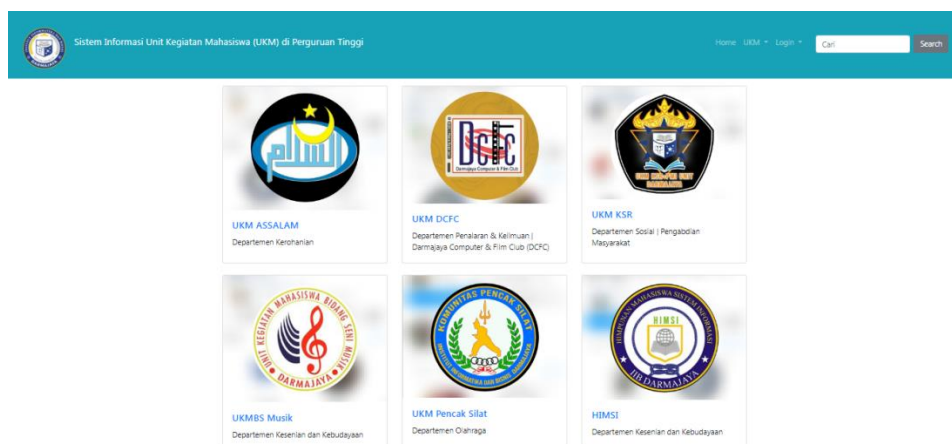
Sistem Informasi Unit Kegiatan Mahasiswa (UKM) di Perguruan Tinggi

Home UKM Login Cari Search

DCFC
Darmajaya Computer & Film Club

UKM ASSALAM
Departemen Kerohanian

UKM DCFC
Departemen Penalaran & Keilmuan | Darmajaya Computer & Film Club (DCFC)

UKM KSR
Departemen Sosial | Pengabdian Masyarakat

UNIT KEGIATAN MAHASISWA BIDANG SENI MUSIK
DARMAJAYA

KOMUNITAS PENCAK SILAT

HIMSI
HIMPUNAN MAHASISWA SISTEM INFORMASI
IIB DARMAJAYA

UKMBS Musik
Departemen Kesenian dan Kebudayaan

UKM Pencak Silat
Departemen Olahraga

HIMSI
Departemen Kesenian dan Kebudayaan